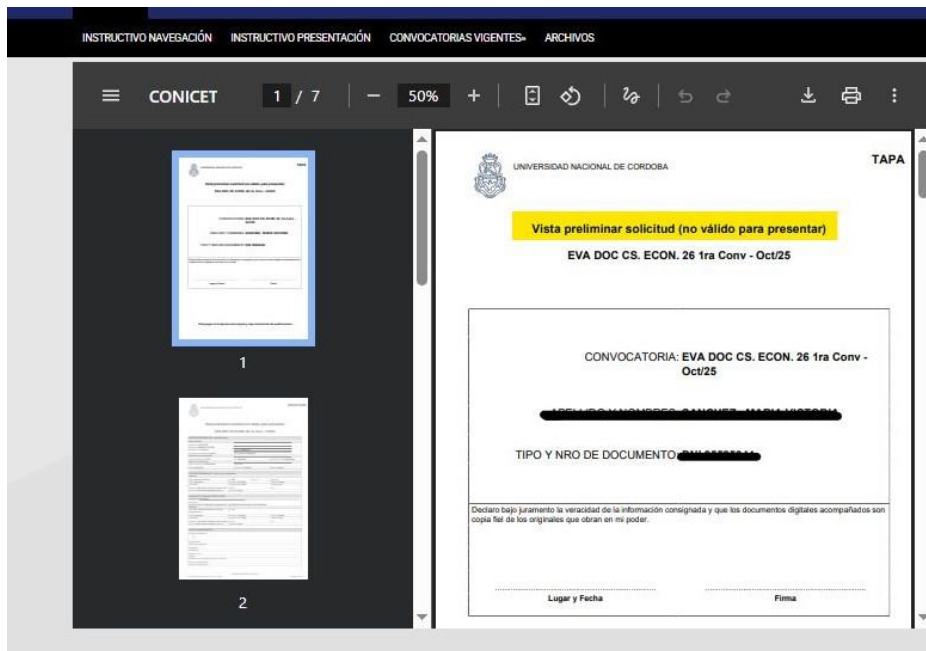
INSTRUCTIVO NAVEGACIÓN INSTRUCTIVO PRESENTACIÓN CONVOCATORIAS VIGENTES» ARCHIVOS

CONICET 1 / 7 — 50% +

1

2

UNIVERSIDAD NACIONAL DE CORDOBA

TAPA

Vista preliminar solicitud (no válido para presentar)

EVA DOC CS. ECON. 26 1ra Conv - Oct/25

CONVOCATORIA: EVA DOC CS. ECON. 26 1ra Conv - Oct/25

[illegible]

TIPO Y NRO DE DOCUMENTO: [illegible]

Declaro bajo juramento la veracidad de la información consignada y que los documentos digitales acompañados son copia fiel de los originales que obran en mi poder.

Lugar y Fecha

Firma